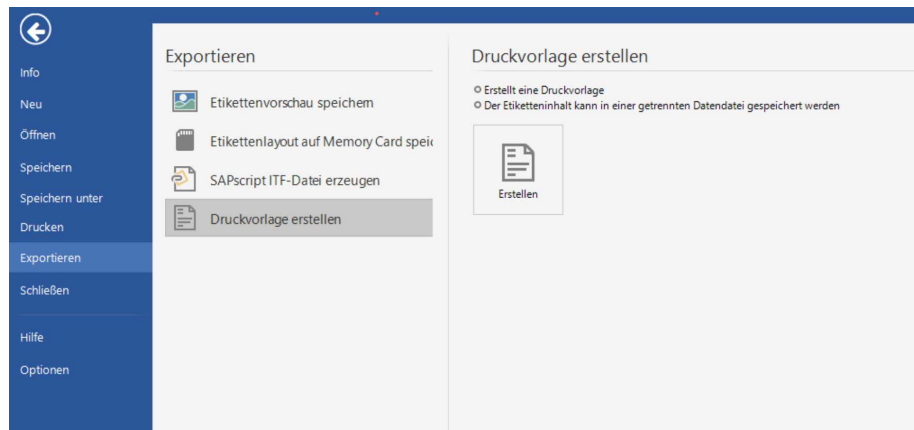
Info
Neu
Öffnen
Speichern
Speichern unter
Drucken
Exportieren
Schließen
Hilfe
Optionen

Exportieren

Etikettenvorschau speichern
Etikettenlayout auf Memory Card speic
SAPscript ITF-Datei erzeugen
Druckvorlage erstellen

Druckvorlage erstellen

Erstellt eine Druckvorlage
Der Etiketteninhalt kann in einer getrennten Datendatei gespeichert werden

Erstellen